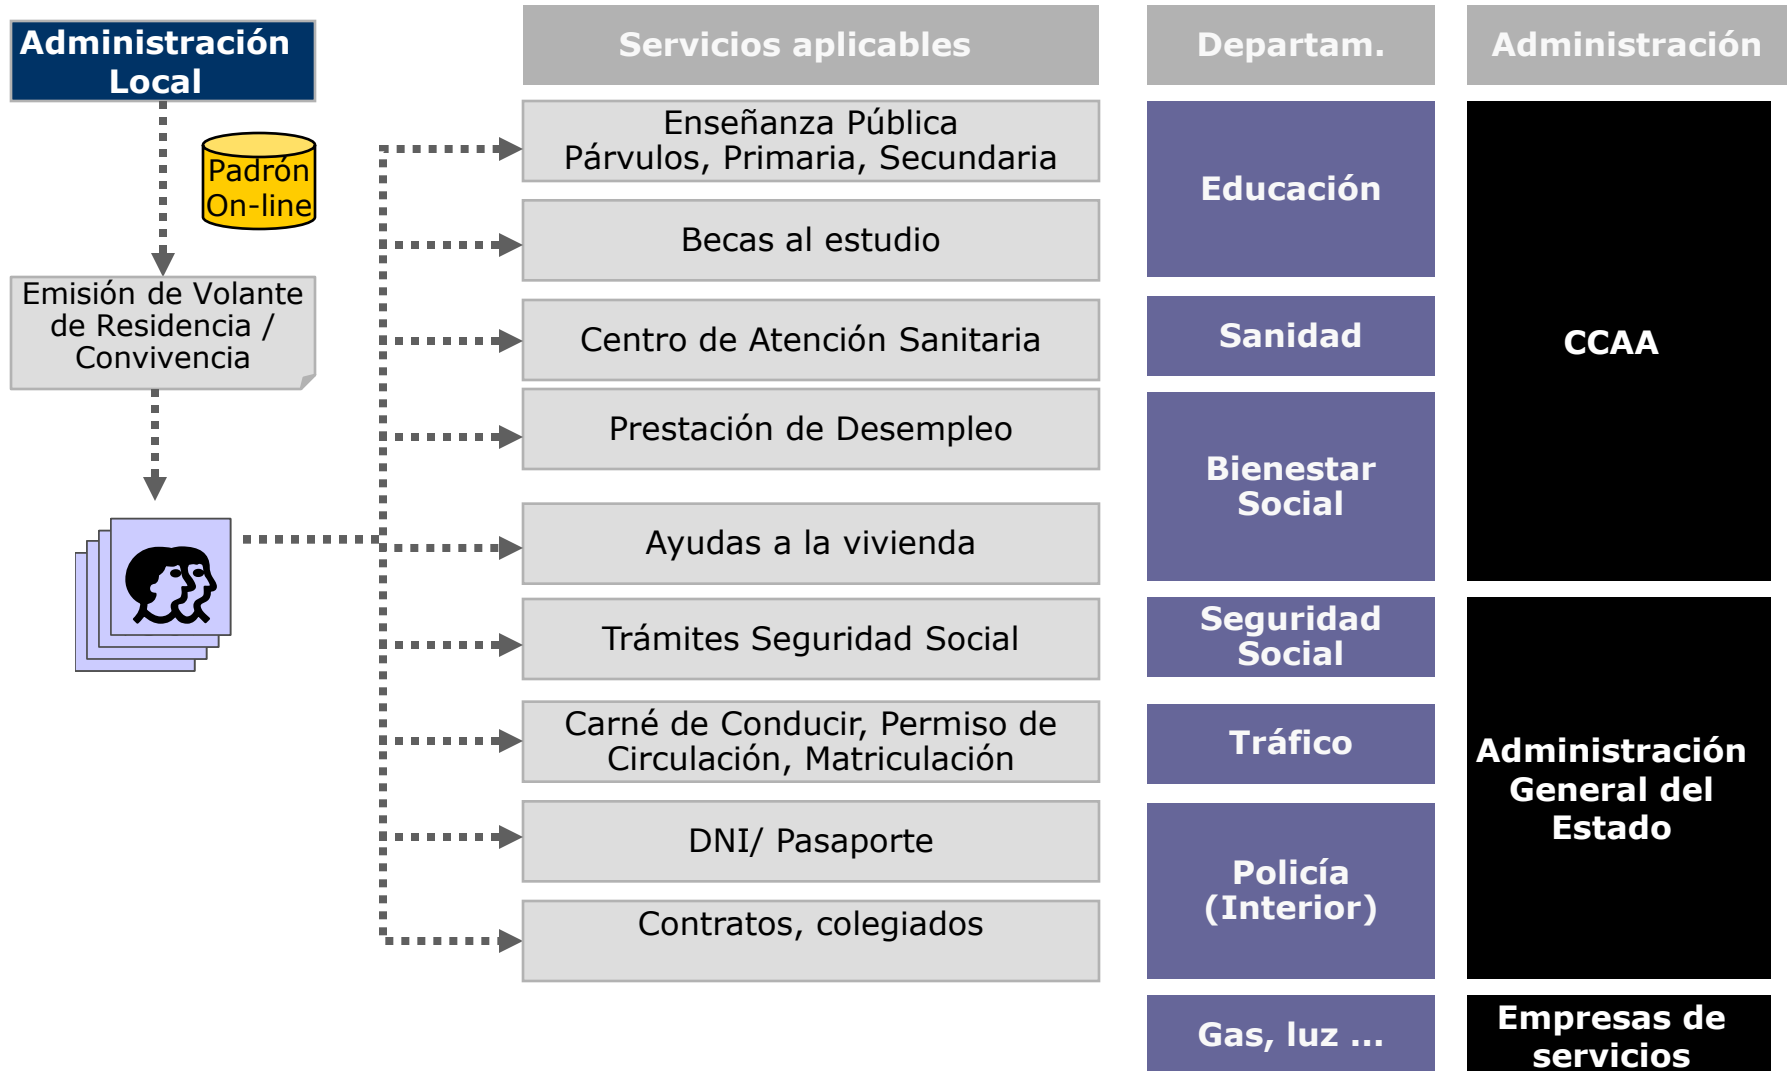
Administración Local

Padrón On-line

Emisión de Volante de Residencia / Convivencia

Servicios aplicables

Enseñanza Pública Párvulos, Primaria, Secundaria

Becas al estudio

Centro de Atención Sanitaria

Prestación de Desempleo

Ayudas a la vivienda

Trámites Seguridad Social

Carné de Conducir, Permiso de Circulación, Matriculación

DNI/ Pasaporte

Contratos, colegiados

Departam.

Educación

Sanidad

Bienestar Social

Seguridad Social

Tráfico

Policía (Interior)

Gas, luz ...

Administración

CCAA

Administración General del Estado

Empresas de servicios